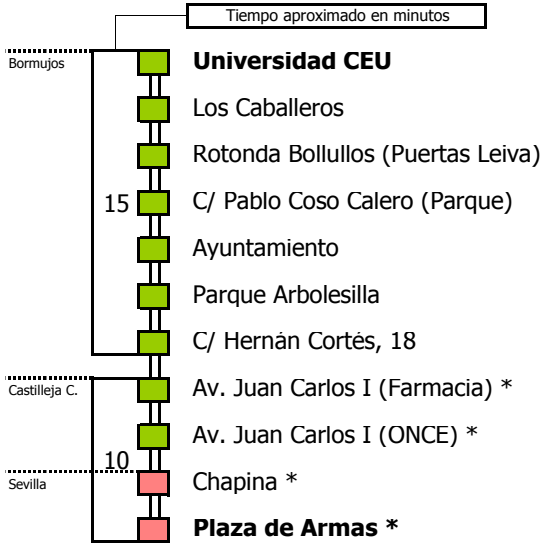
Tiempo aproximado en minutos

Bormujos

Universidad CEU

Los Caballeros

Rotonda Bollullos (Puertas Leiva)

15

C/ Pablo Coso Calero (Parque)

Ayuntamiento

Parque Arbolesilla

C/ Hernán Cortés, 18

Castilleja C.

Av. Juan Carlos I (Farmacia) *

Av. Juan Carlos I (ONCE) *

10

Sevilla

Chapina *

Plaza de Armas *